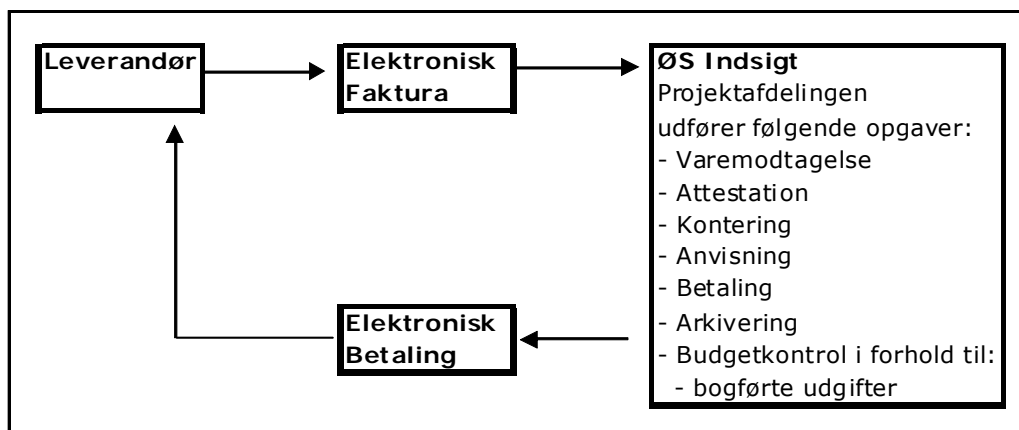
Leverandør

Elektronisk Faktura

ØS Indsigt
Projektafdelingen udfører følgende opgaver:
- Varemodtagelse
- Attestation
- Kontering
- Anvisning
- Betaling
- Arkivering
- Budgetkontrol i forhold til:
 - bogførte udgifter

Elektronisk Betaling